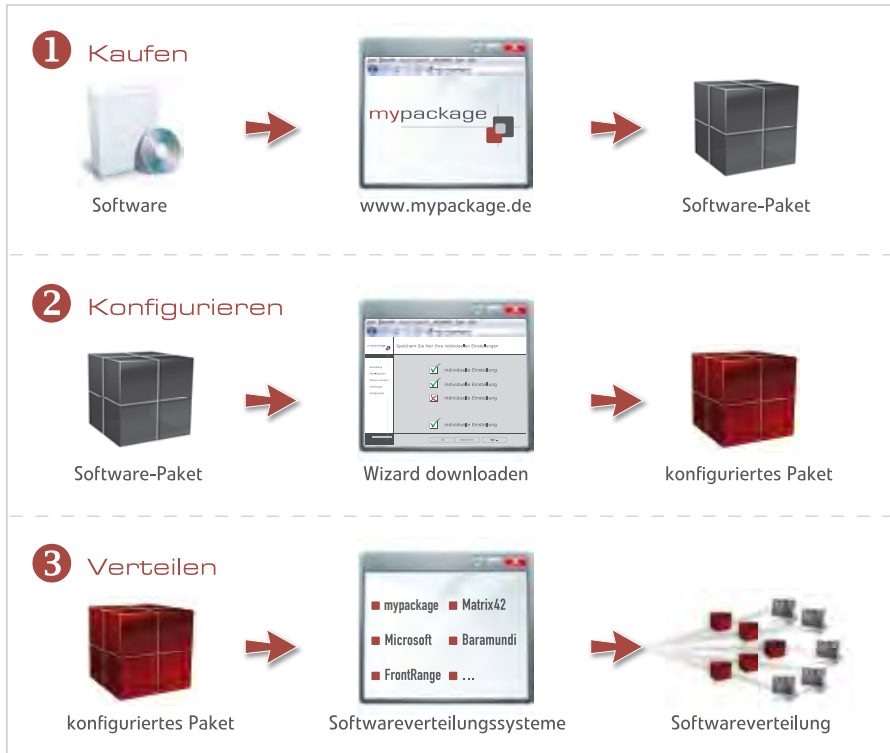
1 Kaufen

Software

mypackage

www.mypackage.de

Software-Paket

2 Konfigurieren

Software-Paket

Speichern Sie hier Ihre individuellen Einstellungen

individuelle Einstellung

individuelle Einstellung

individuelle Einstellung

individuelle Einstellung

Wizard downloaden

konfiguriertes Paket

3 Verteilen

konfiguriertes Paket

mypackage

Matrix42

Microsoft

Baramundi

FrontRange

...

Softwareverteilungssysteme

Softwareverteilung